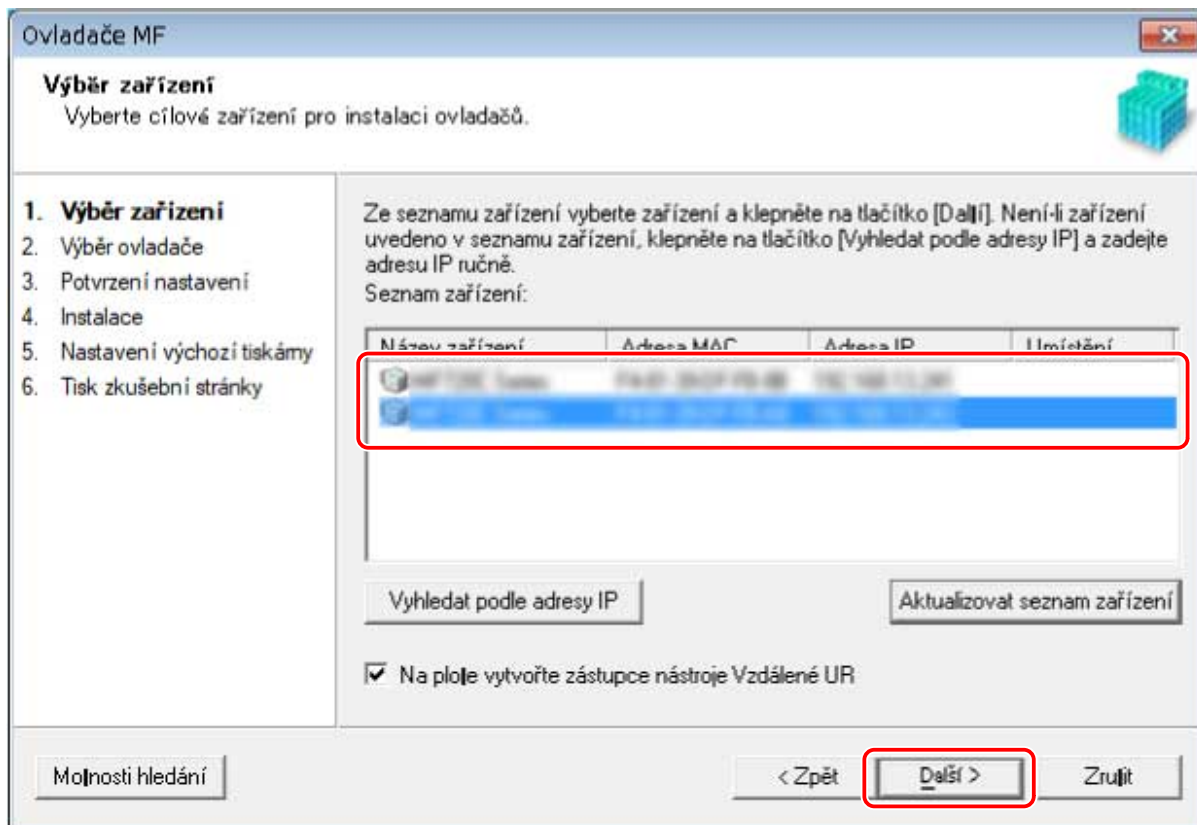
Ovladače MF

Výběr zařízení
Vyberte cílové zařízení pro instalaci ovladačů.

1. Výběr zařízení
2. Výběr ovladače
3. Potvrzení nastavení
4. Instalace
5. Nastavení výchozí tiskárny
6. Tisk zkušební stránky

Ze seznamu zařízení vyberte zařízení a klepněte na tlačítko [Další]. Není-li zařízení uvedeno v seznamu zařízení, klepněte na tlačítko [Vyhledat podle adresy IP] a zadejte adresu IP ručně.
Seznam zařízení:

| Název zařízení | Adresa MAC | Adresa IP | Umístění |
|---|---|---|---|
| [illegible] | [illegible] | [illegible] | |
| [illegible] | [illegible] | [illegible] | |

Vyhledat podle adresy IP
Aktualizovat seznam zařízení

Na ploše vytvořte zástupce nástroje Vzdálené UR

Možnosti hledání
< Zpět
Další >
Zrušit